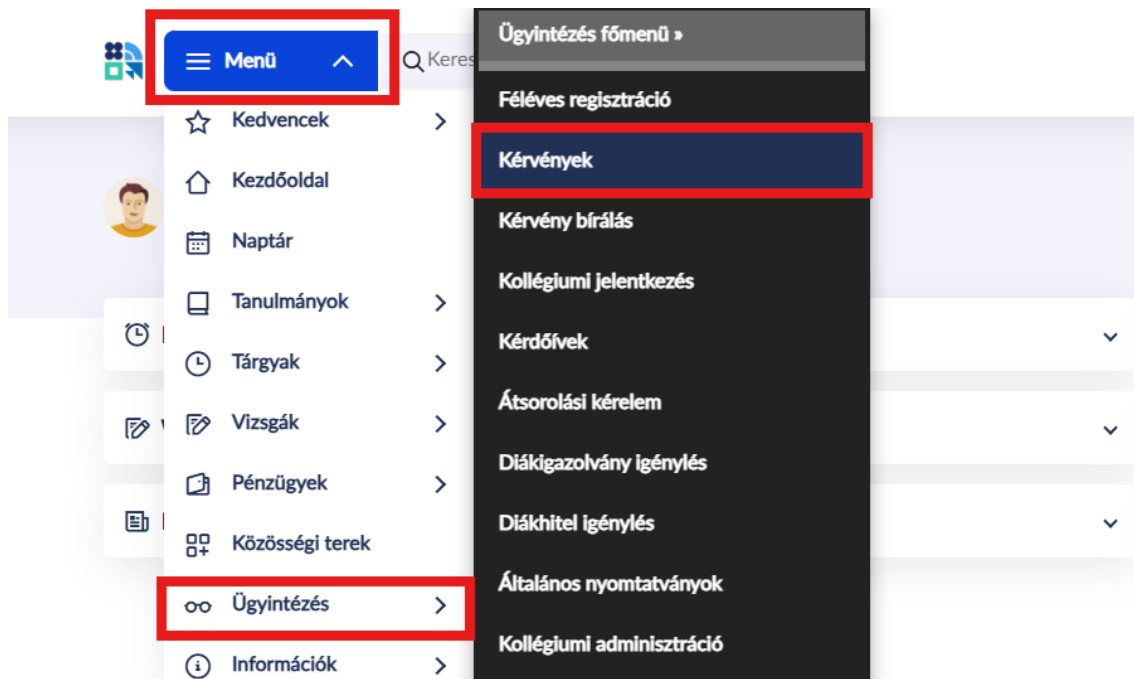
Menü

Keres

Kedvencek

Kezdőoldal

Naptár

Tanulmányok

Tárgyak

Vizsgák

Pénzügyek

Közösségi terek

Ügyintézés

Információk

Ügyintézés főmenü »

Féléves regisztráció

Kérvények

Kérvény bírálás

Kollégiumi jelentkezés

Kérdőívek

Átsorolási kérelem

Diákigazolvány igénylés

Diákhitel igénylés

Általános nyomtatványok

Kollégiumi adminisztráció